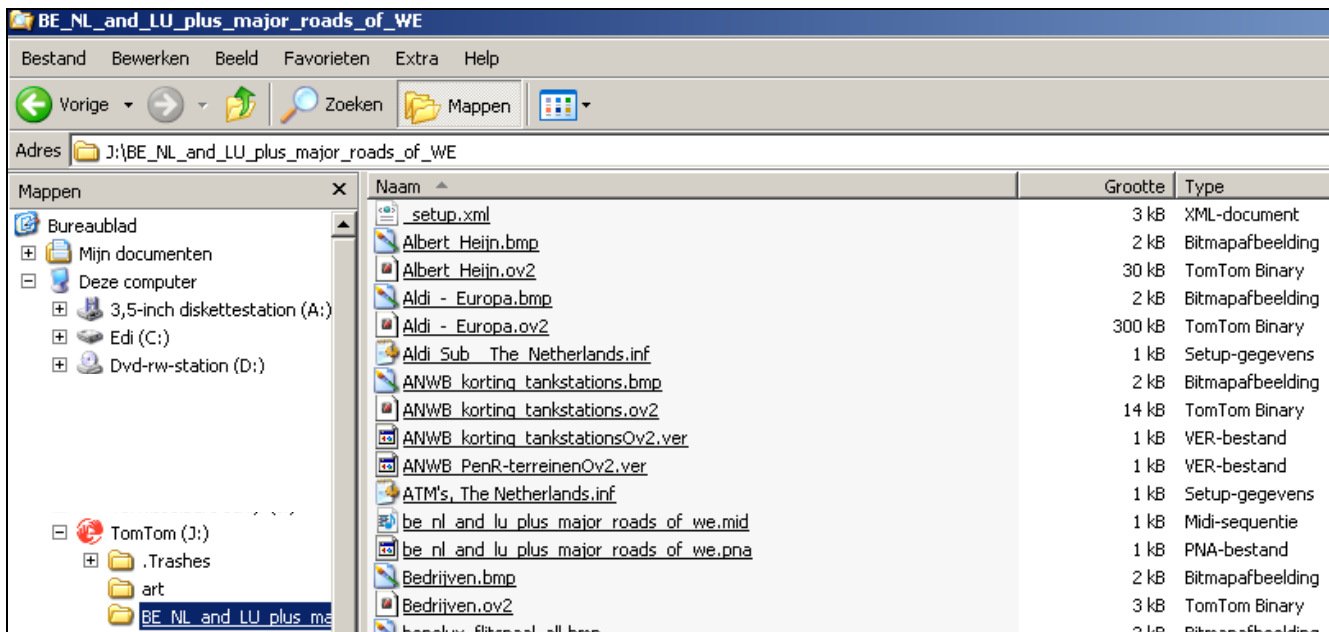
BE_NL_and_LU_plus_major_roads_of_WE

Bestand Bewerken Beeld Favorieten Extra Help

Vorige Zoeken Mappen

Adres J:\BE_NL_and_LU_plus_major_roads_of_WE

Mappen ×

Bureaublad
Mijn documenten
Deze computer
3,5-inch diskettestation (A:)
Edi (C:)
Dvd-rw-station (D:)
TomTom (J:)
.Trashes
art
BE_NL_and_LU_plus_ma

| Naam | Grootte | Type |
|---|---|---|
| _setup.xml | 3 kB | XML-document |
| Albert_Heijn.bmp | 2 kB | Bitmapafbeelding |
| Albert_Heijn.ov2 | 30 kB | TomTom Binary |
| Aldi_-_Europa.bmp | 2 kB | Bitmapafbeelding |
| Aldi_-_Europa.ov2 | 300 kB | TomTom Binary |
| Aldi_Sub__The_Netherlands.inf | 1 kB | Setup-gegevens |
| ANWB_korting_tankstations.bmp | 2 kB | Bitmapafbeelding |
| ANWB_korting_tankstations.ov2 | 14 kB | TomTom Binary |
| ANWB_korting_tankstationsOv2.ver | 1 kB | VER-bestand |
| ANWB_PenR-terreinenOv2.ver | 1 kB | VER-bestand |
| ATM's, The Netherlands.inf | 1 kB | Setup-gegevens |
| be_nl_and_lu_plus_major_roads_of_we.mid | 1 kB | Midi-sequentie |
| be_nl_and_lu_plus_major_roads_of_we.pna | 1 kB | PNA-bestand |
| Bedrijven.bmp | 2 kB | Bitmapafbeelding |
| Bedrijven.ov2 | 3 kB | TomTom Binary |
| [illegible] | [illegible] | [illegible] |